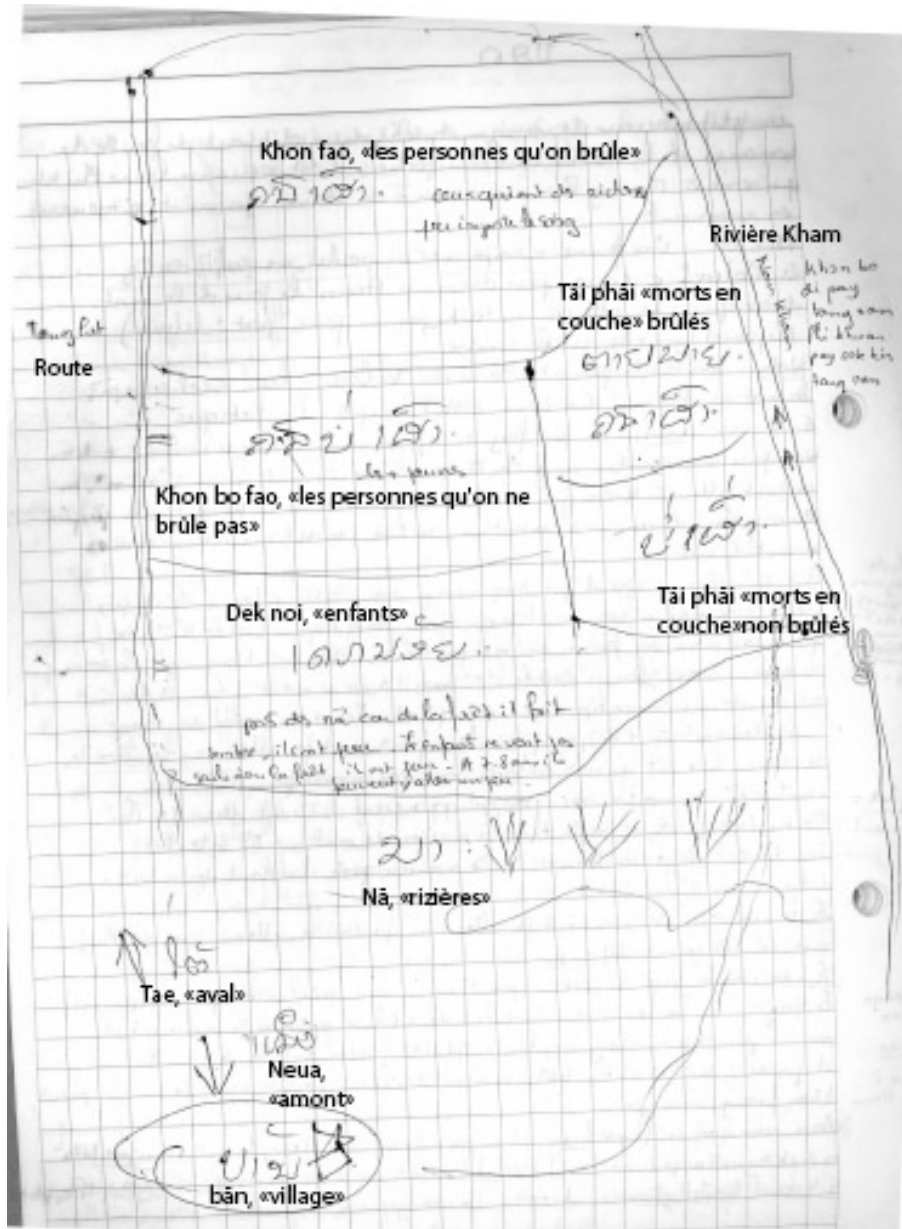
Khon fao, «les personnes qu'on brûle»

ຄົນເຜົາ. ceux qui ont des richesses peu importe le sang

Rivière Kham

Khon bo di pay tang nam Phi khuan pay ook tin tang nam

Tang Pit

Route

Tãi phãi «morts en couche» brûlés

ຕາຍພາຍ.

ຄົນເຜົາ.

ຄົນບໍ່ເຜົາ. les jeunes

Khon bo fao, «les personnes qu'on ne brûle pas»

ບໍ່ເຜົາ.

Tãi phãi «morts en couche»non brûlés

Dek noi, «enfants»

ເດກນ້ອຍ.

pas de nã car de la forêt il fait sombre, il ont peur. Les enfants ne vont pas seuls dans la forêt il ont peur. A 7-8 ans ils peuvent y aller un peu.

ນາ.

Nã, «rizières»

ໃຕ້

Tae, «aval»

ເໜືອ

Neua, «amont»

ບ້ານ

bãn, «village»